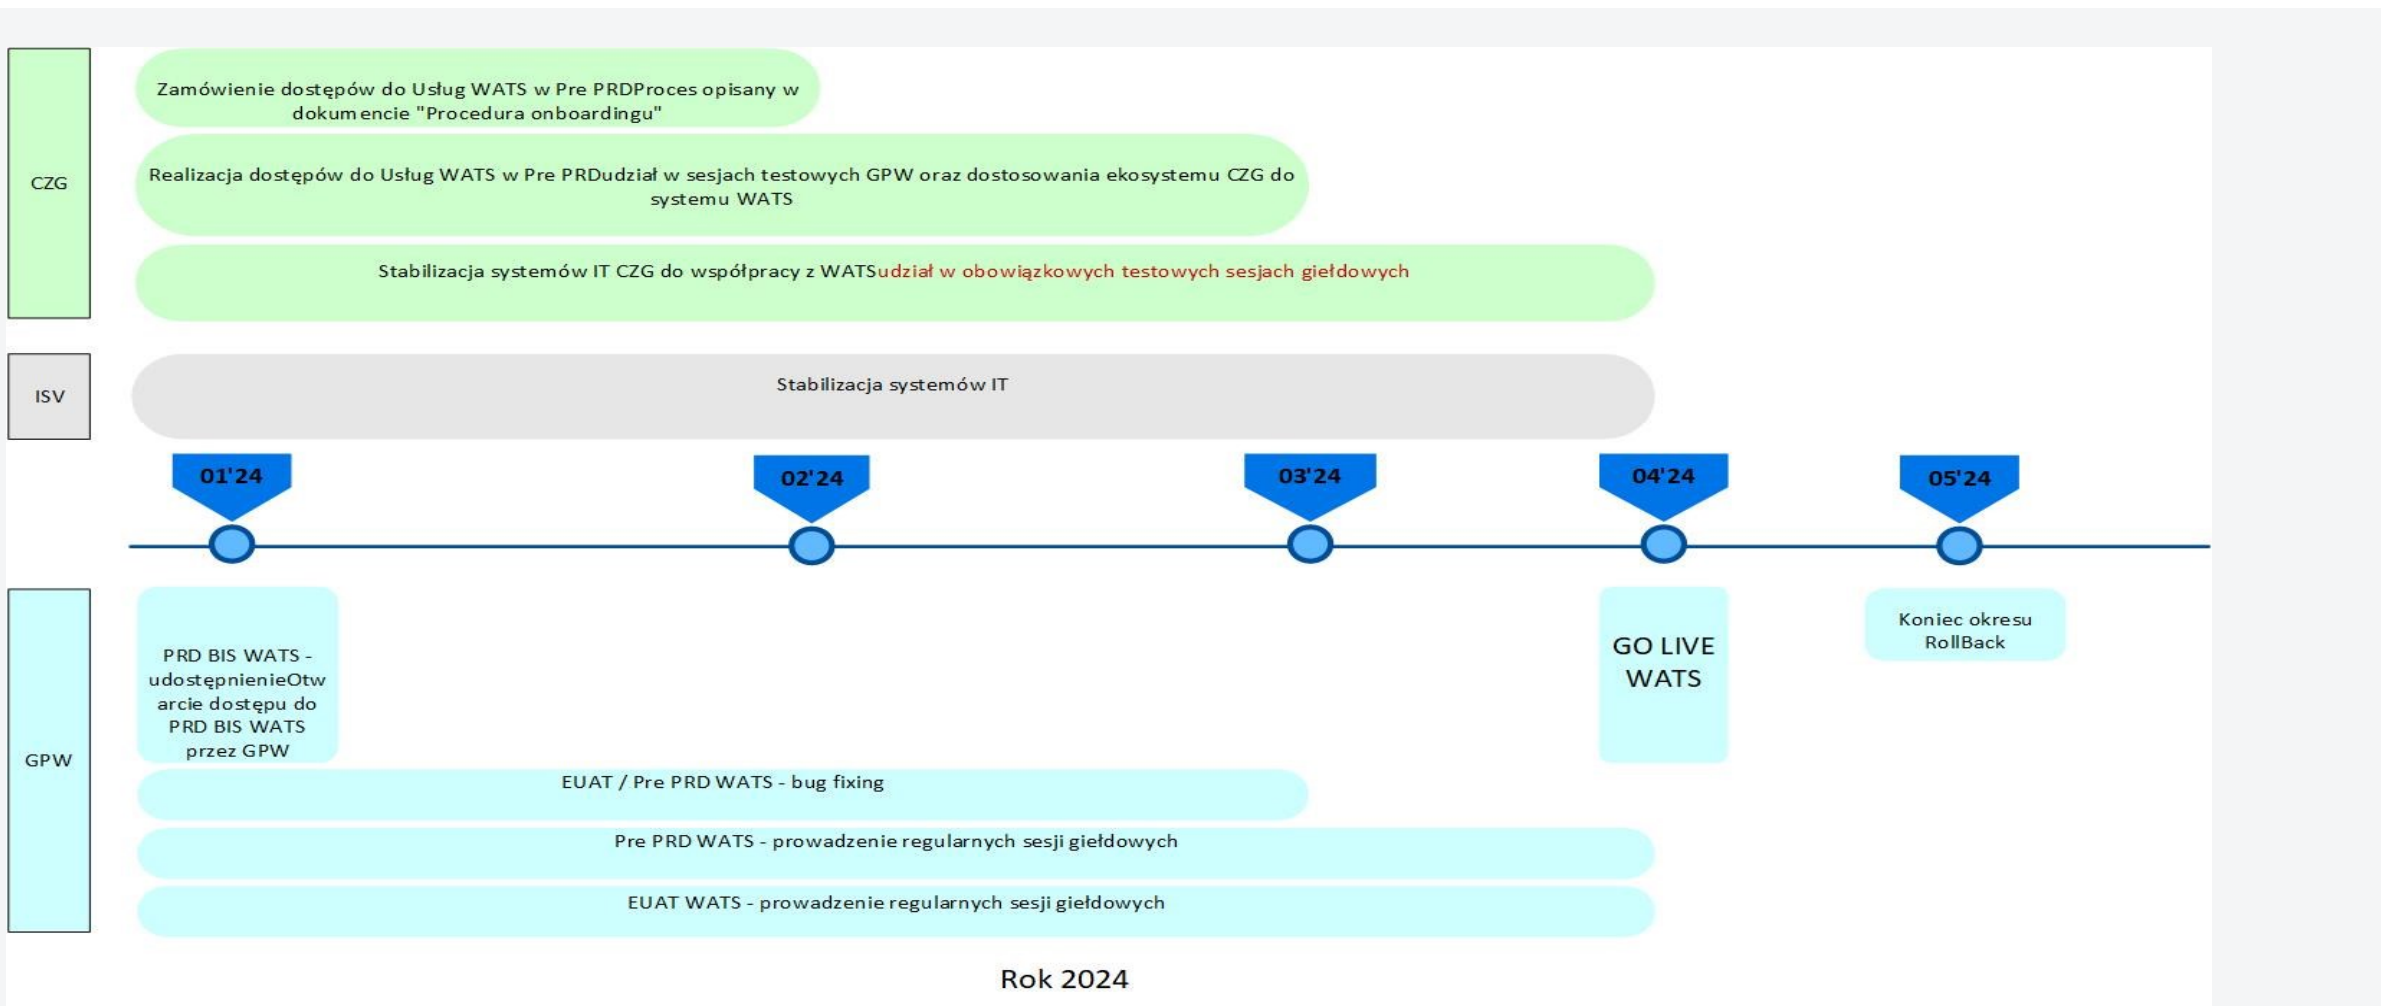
CZG

Zamówienie dostępów do Usług WATS w Pre PRDProces opisany w dokumencie "Procedura onboardingu"

Realizacja dostępów do Usług WATS w Pre PRDudział w sesjach testowych GPW oraz dostosowania ekosystemu CZG do systemu WATS

Stabilizacja systemów IT CZG do współpracy z WATSudział w obowiązkowych testowych sesjach giełdowych

ISV

Stabilizacja systemów IT

01'24

02'24

03'24

04'24

05'24

GPW

PRD BIS WATS - udostępnienieOtwarcie dostępu do PRD BIS WATS przez GPW

GO LIVE WATS

Koniec okresu RollBack

EUAT / Pre PRD WATS - bug fixing

Pre PRD WATS - prowadzenie regularnych sesji giełdowych

EUAT WATS - prowadzenie regularnych sesji giełdowych

Rok 2024